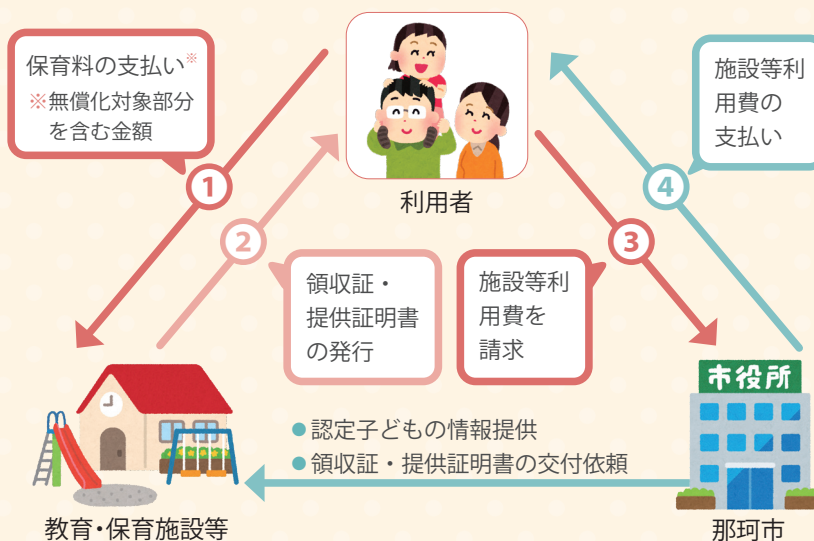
保育料の支払い※
※無償化対象部分を含む金額

1

利用者

施設等利用費の支払い

4

2

領収証・提供証明書の発行

施設等利用費を請求

3

市役所

●認定子どもの情報提供
●領収証・提供証明書の交付依頼

教育・保育施設等

那珂市